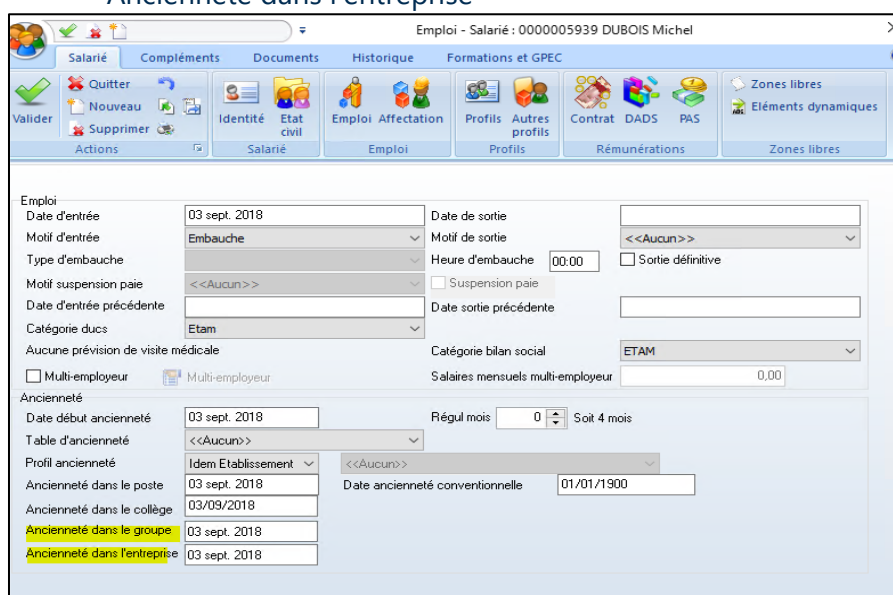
Ancienneté dans l'entreprise

Emploi - Salarié : 0000005939 DUBOIS Michel

Salarié | Compléments | Documents | Historique | Formations et GPEC

Valider | Quitter | Nouveau | Supprimer | Actions
Identité | Etat civil | Salarié
Emploi | Affectation | Emploi
Profils | Autres profils | Profils
Contrat | DADS | PAS | Rémunérations
Zones libres | Eléments dynamiques | Zones libres

Emploi
Date d'entrée: 03 sept. 2018
Date de sortie:
Motif d'entrée: Embauche
Motif de sortie: <<Aucun>>
Type d'embauche:
Heure d'embauche: 00:00
Sortie définitive
Motif suspension paie: <<Aucun>>
Suspension paie
Date d'entrée précédente:
Date sortie précédente:
Catégorie ducs: Etam
Aucune prévision de visite médicale
Catégorie bilan social: ETAM
Multi-employeur
Multi-employeur
Salaires mensuels multi-employeur: 0,00

Ancienneté
Date début ancienneté: 03 sept. 2018
Régul mois: 0 Soit 4 mois
Table d'ancienneté: <<Aucun>>
Profil ancienneté: Idem Etablissement <<Aucun>>
Ancienneté dans le poste: 03 sept. 2018
Date ancienneté conventionnelle: 01/01/1900
Ancienneté dans le collège: 03/09/2018
Ancienneté dans le groupe: 03 sept. 2018
Ancienneté dans l'entreprise: 03 sept. 2018